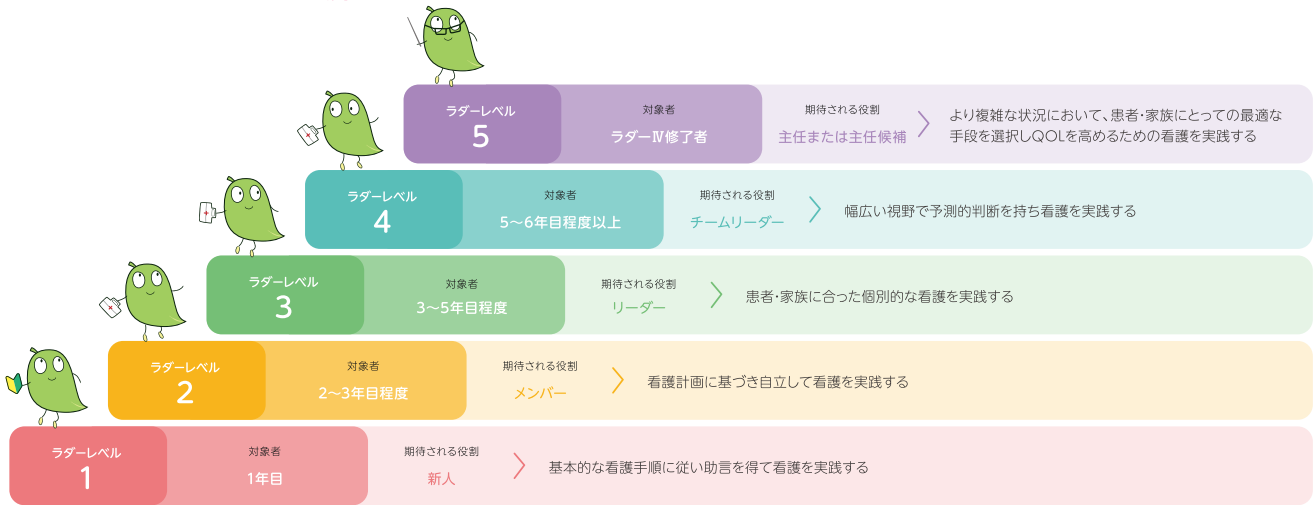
ラダーレベル
5
対象者
ラダーⅣ修了者
期待される役割
主任または主任候補
より複雑な状況において、患者・家族にとっての最適な手段を選択しQOLを高めるための看護を実践する

ラダーレベル
4
対象者
5～6年目程度以上
期待される役割
チームリーダー
幅広い視野で予測的判断を持ち看護を実践する

ラダーレベル
3
対象者
3～5年目程度
期待される役割
リーダー
患者・家族に合った個別的な看護を実践する

ラダーレベル
2
対象者
2～3年目程度
期待される役割
メンバー
看護計画に基づき自立して看護を実践する

ラダーレベル
1
対象者
1年目
期待される役割
新人
基本的な看護手順に従い助言を得て看護を実践する